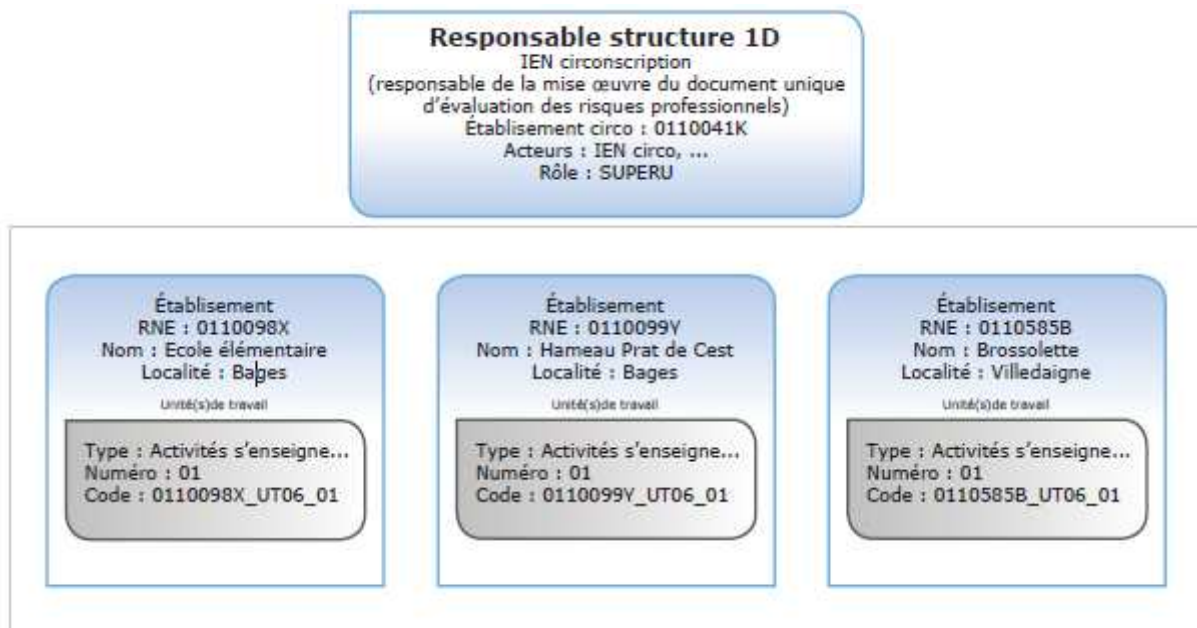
Responsable structure 1D
IEN circonscription
(responsable de la mise œuvre du document unique d'évaluation des risques professionnels)
Établisement circo : 0110041K
Acteurs : IEN circo, ...
Rôle : SUPERU

Établisement
RNE : 0110098X
Nom : Ecole élémentaire
Localité : Bages
Unité(s)de travail
Type : Activités s'enseigne...
Numéro : 01
Code : 0110098X_UT06_01

Établisement
RNE : 0110099Y
Nom : Hameau Prat de Cest
Localité : Bages
Unité(s)de travail
Type : Activités s'enseigne...
Numéro : 01
Code : 0110099Y_UT06_01

Établisement
RNE : 0110585B
Nom : Brossolette
Localité : Villedaigne
Unité(s)de travail
Type : Activités s'enseigne...
Numéro : 01
Code : 0110585B_UT06_01